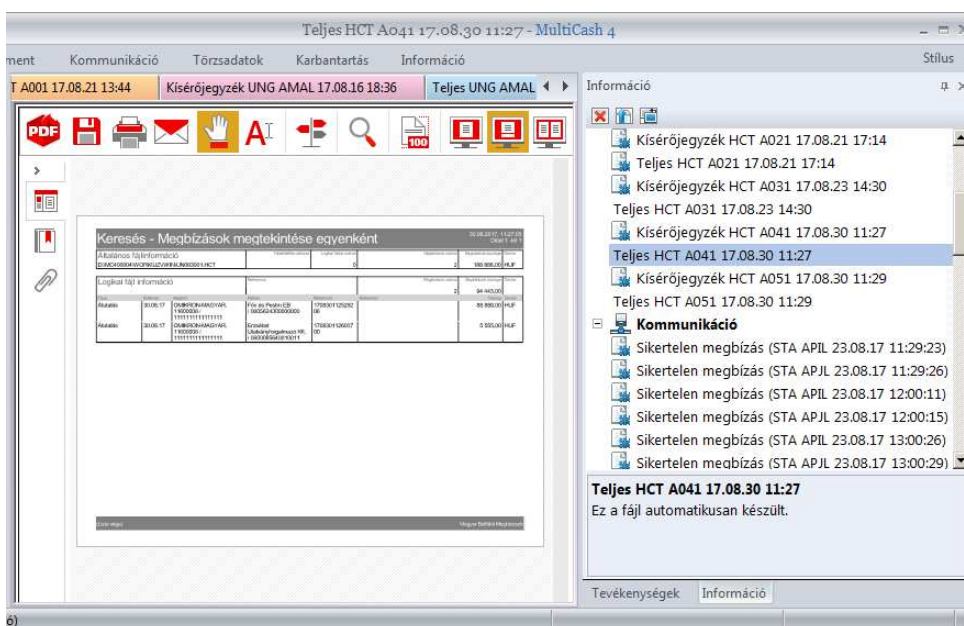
Teljes HCT A041 17.08.30 11:27 - MultiCash 4

ment Kommunikáció Törzsadatok Karbantartás Információ Stílus

T A001 17.08.21 13:44 | Kísérőjegyzék UNG AMAL 17.08.16 18:36 | Teljes UNG AMAL

PDF

100

Keresés - Megbízások megtekintése egyenként

Általános fájlinformáció

Logikai fájl információ

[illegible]

Információ

Kísérőjegyzék HCT A021 17.08.21 17:14
Teljes HCT A021 17.08.21 17:14
Kísérőjegyzék HCT A031 17.08.23 14:30
Teljes HCT A031 17.08.23 14:30
Kísérőjegyzék HCT A041 17.08.30 11:27
Teljes HCT A041 17.08.30 11:27
Kísérőjegyzék HCT A051 17.08.30 11:29
Teljes HCT A051 17.08.30 11:29
Kommunikáció
Sikertelen megbízás (STA APIL 23.08.17 11:29:23)
Sikertelen megbízás (STA APJL 23.08.17 11:29:26)
Sikertelen megbízás (STA APIL 23.08.17 12:00:11)
Sikertelen megbízás (STA APJL 23.08.17 12:00:15)
Sikertelen megbízás (STA APIL 23.08.17 13:00:26)
Sikertelen megbízás (STA APJL 23.08.17 13:00:29)

Teljes HCT A041 17.08.30 11:27
Ez a fájl automatikusan készült.

Tevékenységek Információ

ó)